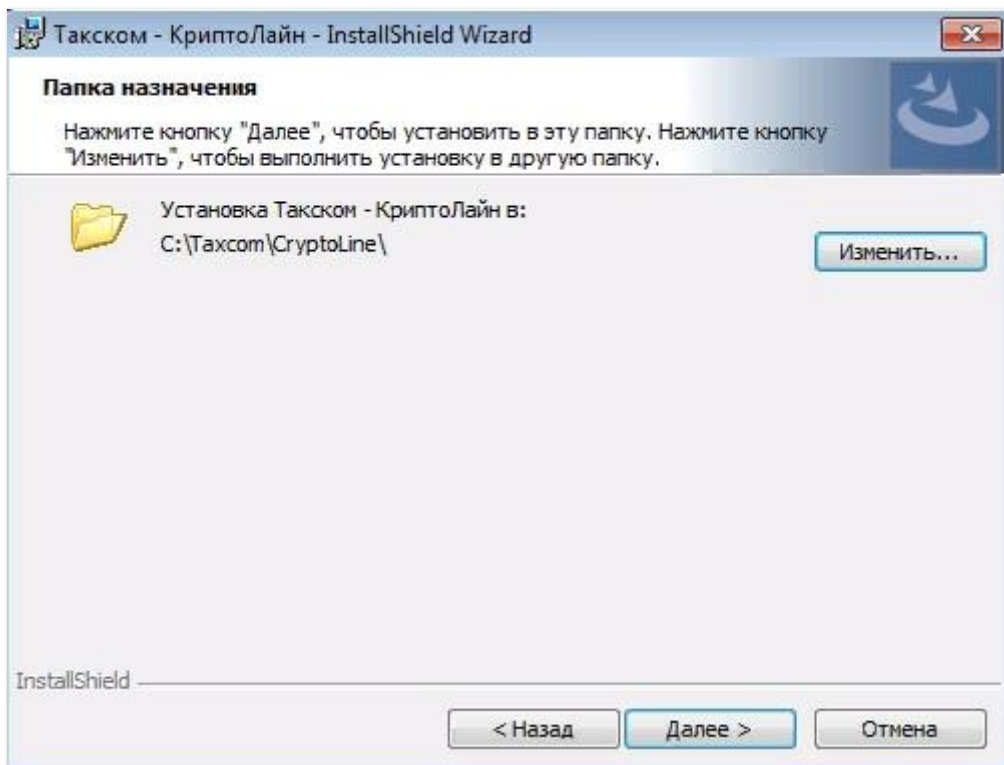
Такском - КриптоЛайн - InstallShield Wizard

Папка назначения

Нажмите кнопку "Далее", чтобы установить в эту папку. Нажмите кнопку "Изменить", чтобы выполнить установку в другую папку.

Установка Такском - КриптоЛайн в:
C:\Taxcom\CryptoLine\

Изменить...

InstallShield

< Назад

Далее >

Отмена